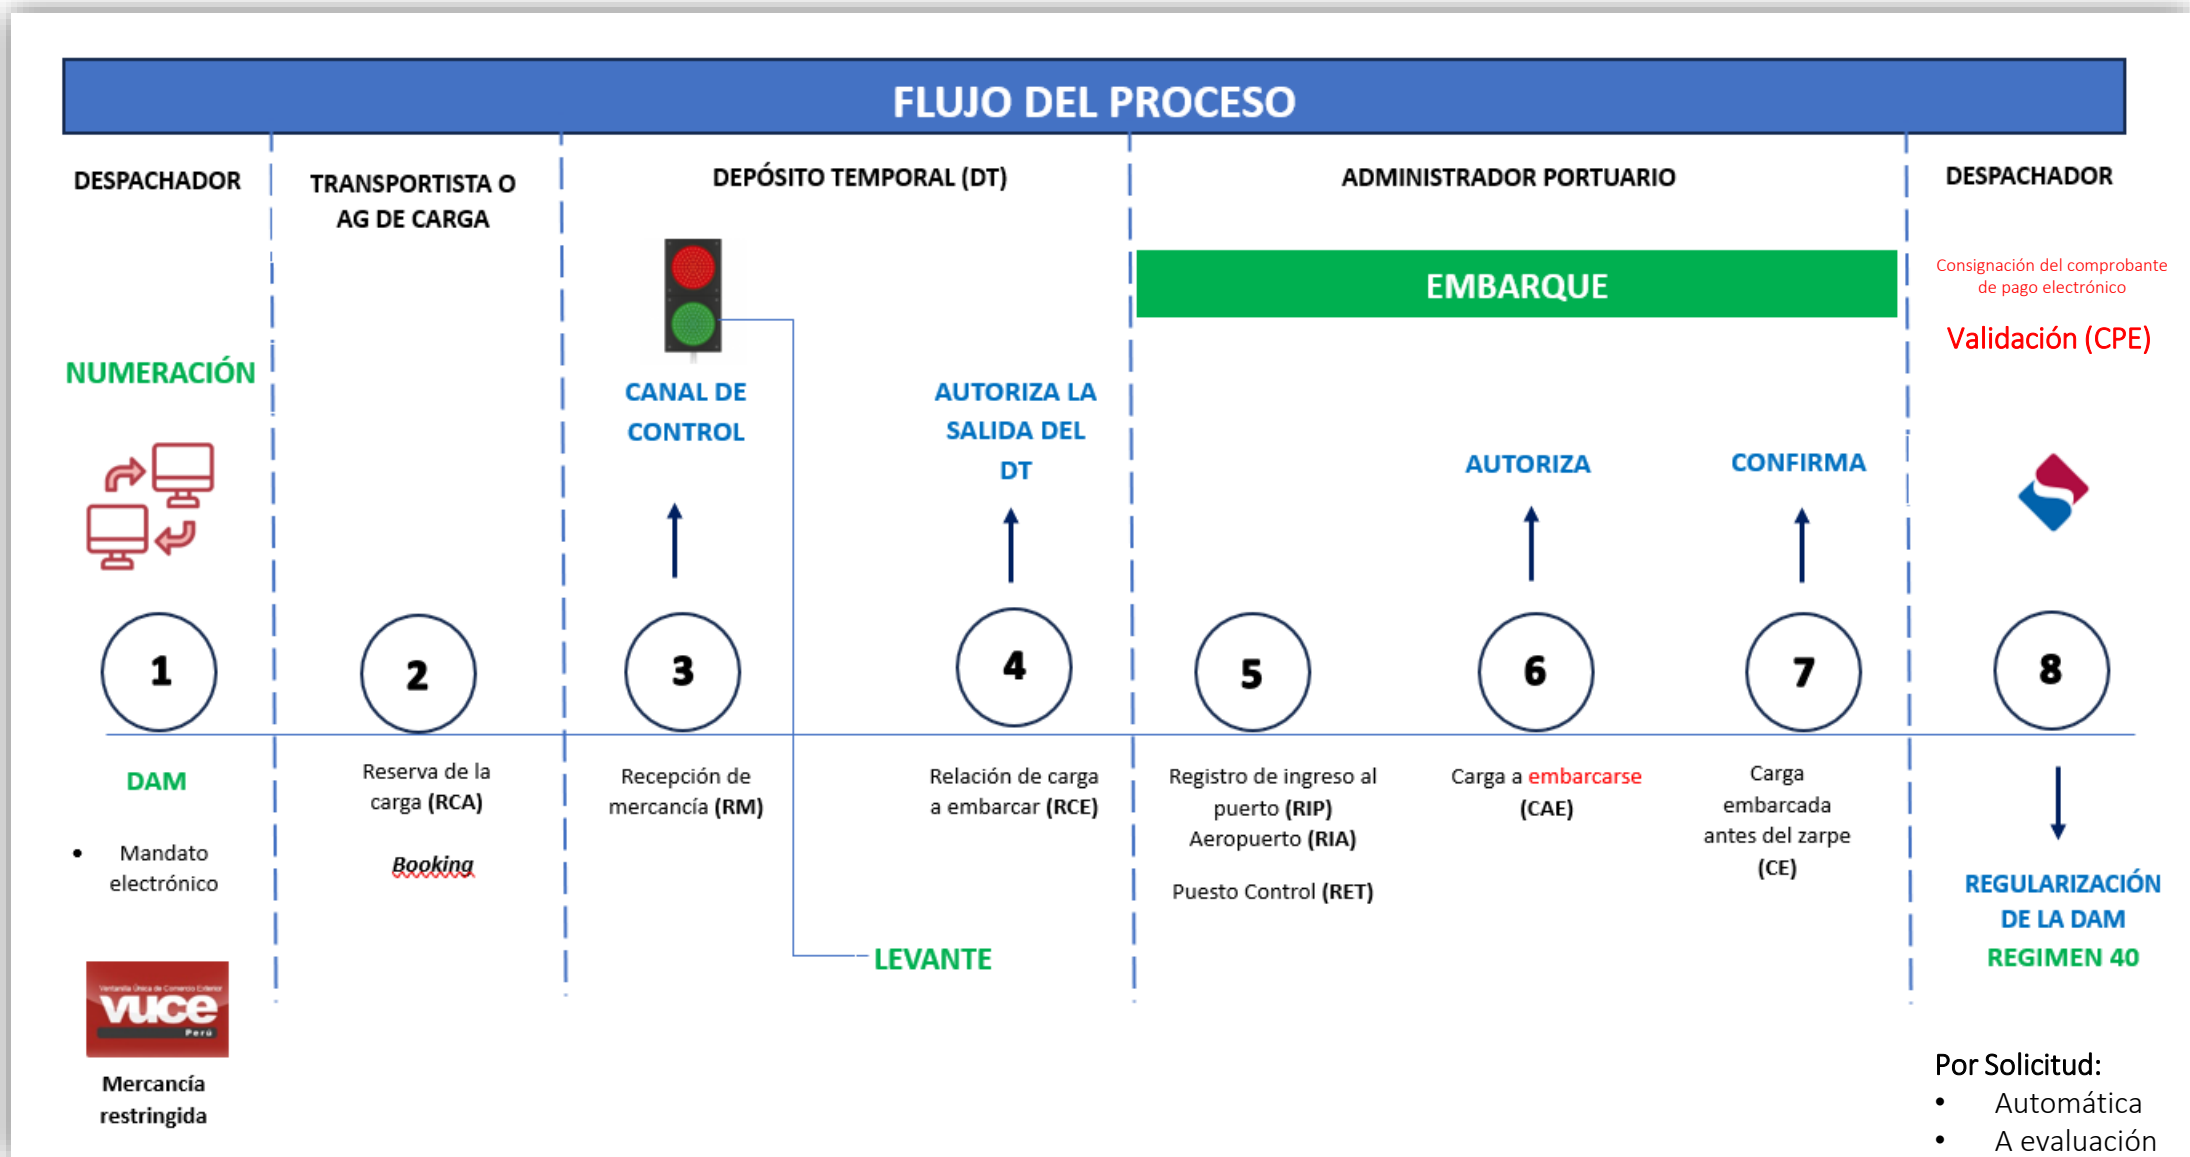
FLUJO DEL PROCESO

DESPACHADOR

TRANSPORTISTA O AG DE CARGA

DEPÓSITO TEMPORAL (DT)

ADMINISTRADOR PORTUARIO

DESPACHADOR

EMBARQUE

Consignación del comprobante de pago electrónico

Validación (CPE)

NUMERACIÓN

CANAL DE CONTROL

AUTORIZA LA SALIDA DEL DT

AUTORIZA

CONFIRMA

1

2

3

4

5

6

7

8

DAM

• Mandato electrónico

Reserva de la carga (RCA)

Booking

Recepción de mercancía (RM)

Relación de carga a embarcar (RCE)

Registro de ingreso al puerto (RIP)
Aeropuerto (RIA)

Puesto Control (RET)

Carga a embarcarse (CAE)

Carga embarcada antes del zarpe (CE)

REGULARIZACIÓN DE LA DAM REGIMEN 40

LEVANTE

Ventanilla Única de Comercio Exterior
vuce
Perú

Mercancía restringida

Por Solicitud:
• Automática
• A evaluación